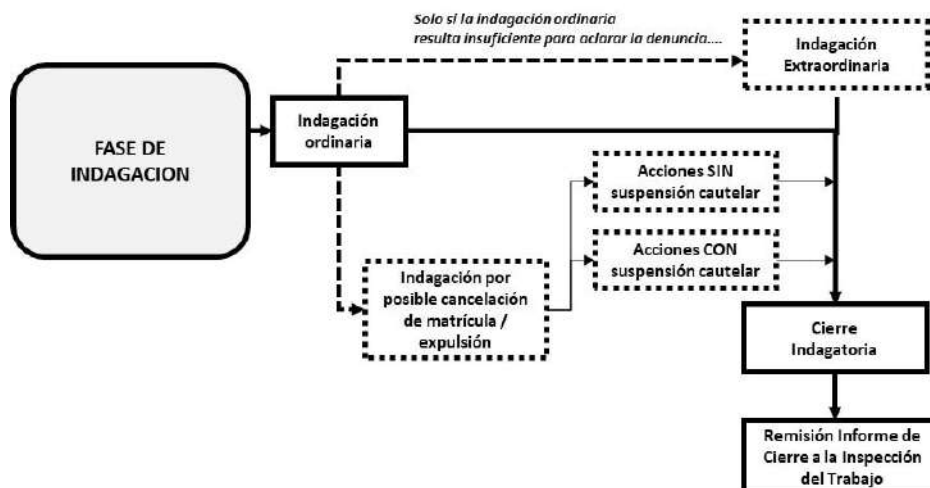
FASE DE INDAGACION

Indagación ordinaria

Solo si la indagación ordinaria resulta insuficiente para aclarar la denuncia....

Indagación Extraordinaria

Acciones SIN suspensión cautelar

Acciones CON suspensión cautelar

Indagación por posible cancelación de matrícula / expulsión

Cierre Indagatoria

Remisión Informe de Cierre a la Inspección del Trabajo